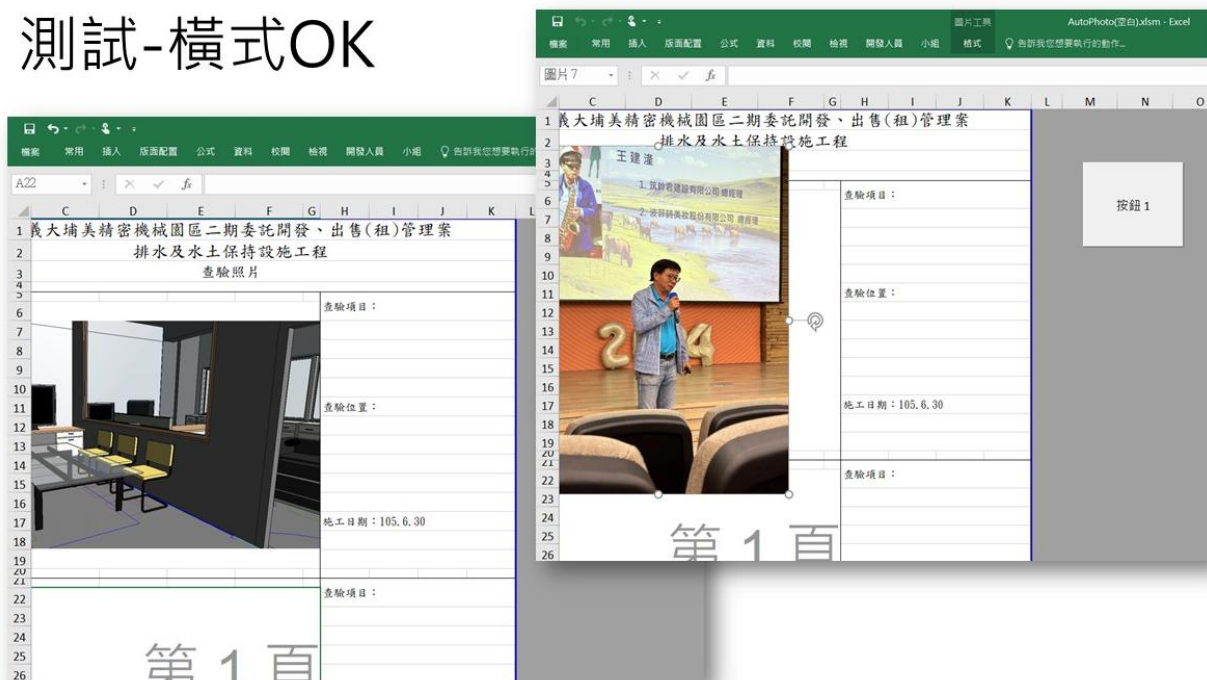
測試-橫式OK

檔案 常用 插入 版面配置 公式 資料 校閱 檢視 開發人員 小組 告訴我您想要執行的

A22

C D E F G H I J K L

1 義大埔美精密機械園區二期委託開發、出售(租)管理案
2 排水及水土保持設施工程
3 查驗照片
4
5
6 查驗項目：
7
8
9
10
11 查驗位置：
12
13
14
15
16
17 施工日期：105.6.30
18
19
20
21
22 查驗項目：
23
24
25 第 1 頁
26

圖片工具 AutoPhoto(空白).xlsm - Excel

檔案 常用 插入 版面配置 公式 資料 校閱 檢視 開發人員 小組 格式 告訴我您想要執行的動作...

圖片 7

C D E F G H I J K L M N O

1 義大埔美精密機械園區二期委託開發、出售(租)管理案
2 排水及水土保持設施工程
3
4
5
6 查驗項目：
7
8
9
10
11 查驗位置：
12
13
14
15
16
17 施工日期：105.6.30
18
19
20
21
22 查驗項目：
23
24
25 第 1 頁
26

王建漢
1. 筑鈞有建設有限公司 總經理
2. 凌羿科美術股份有限公司 總經理

按鈕 1